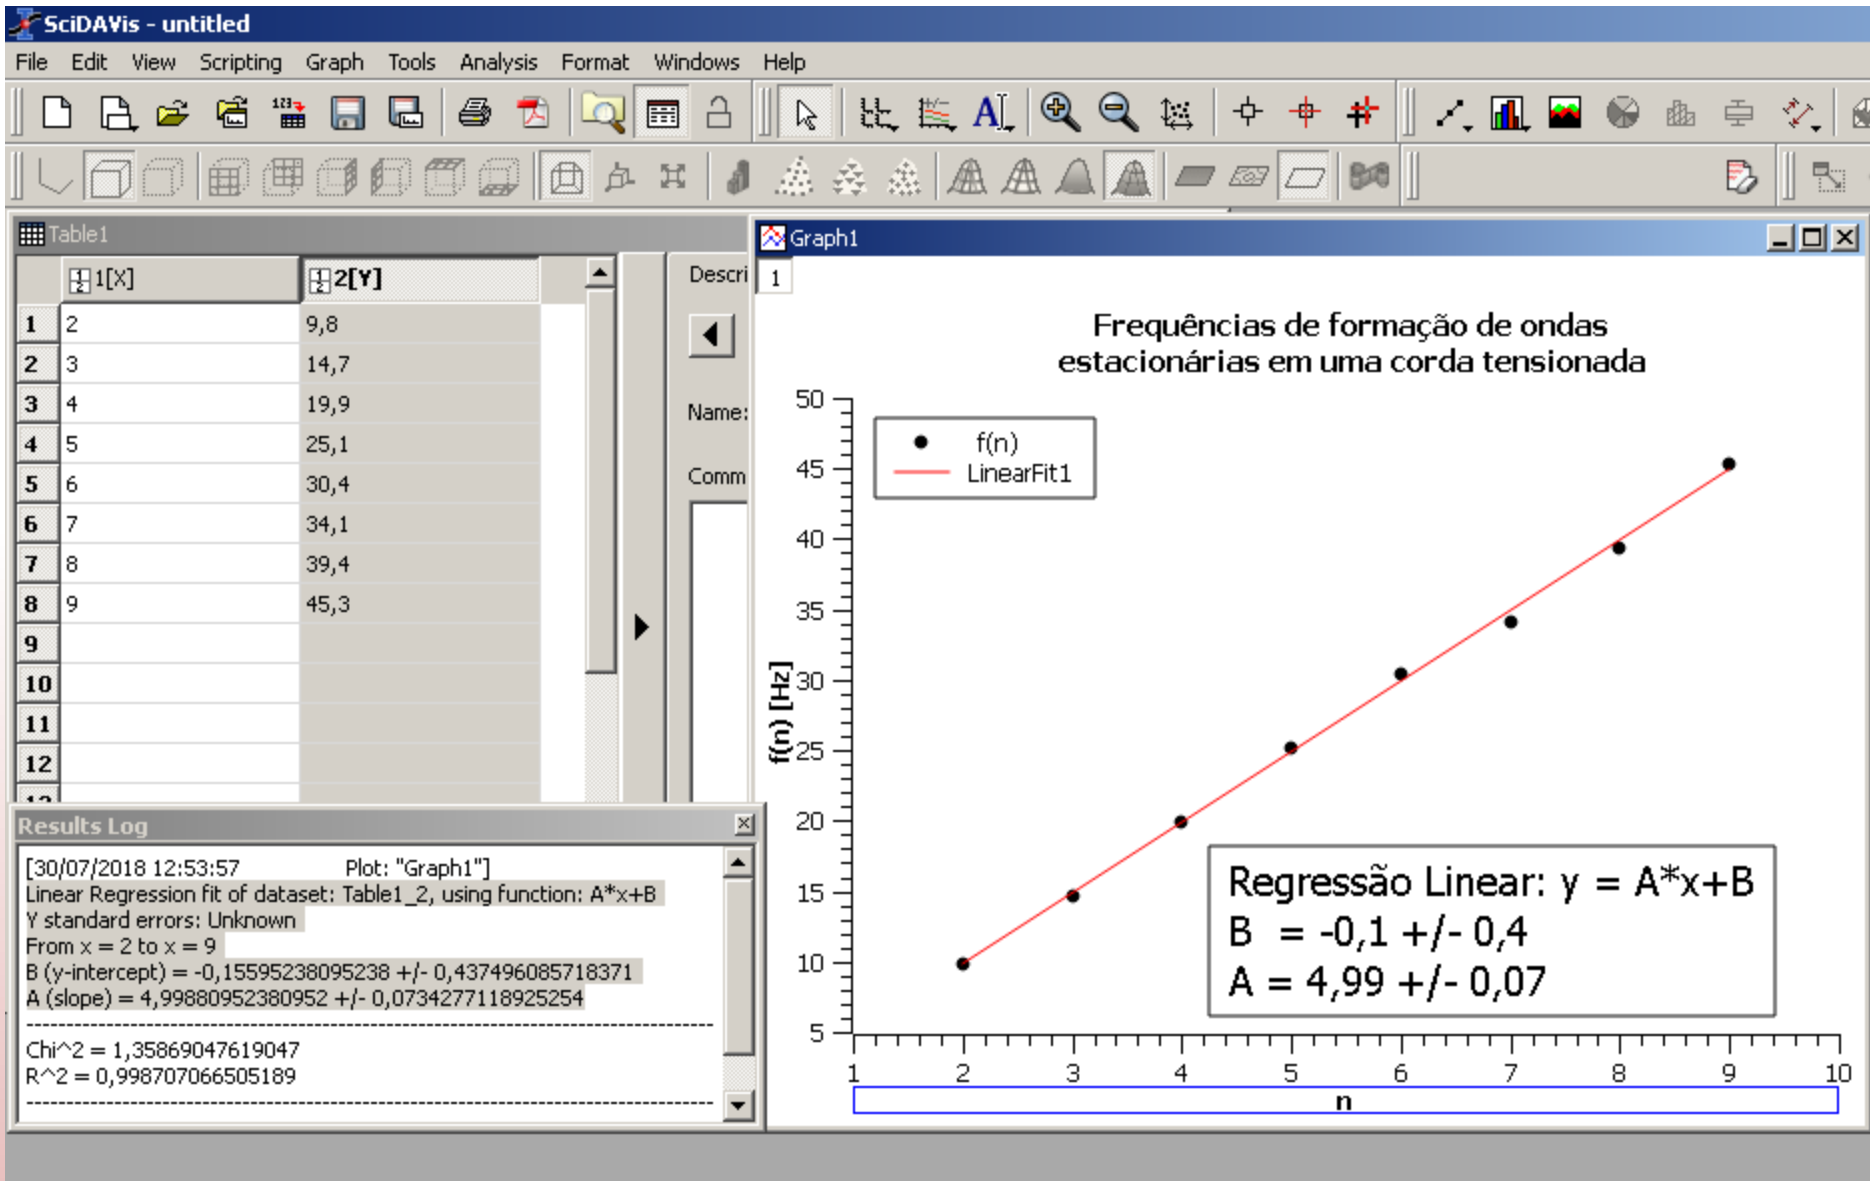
SciDAVis - untitled

File Edit View Scripting Graph Tools Analysis Format Windows Help

Table1

| | 1[X] | 2[Y] |
|---|---|---|
| 1 | 2 | 9,8 |
| 2 | 3 | 14,7 |
| 3 | 4 | 19,9 |
| 4 | 5 | 25,1 |
| 5 | 6 | 30,4 |
| 6 | 7 | 34,1 |
| 7 | 8 | 39,4 |
| 8 | 9 | 45,3 |
| 9 | | |
| 10 | | |
| 11 | | |
| 12 | | |

Descri

Name:

Comm

Graph1

1

Frequências de formação de ondas estacionárias em uma corda tensionada

f(n)
LinearFit1

f(n) [Hz]

50 45 40 35 30 25 20 15 10 5

1 2 3 4 5 6 7 8 9 10

n

Regressão Linear: y = A*x+B
B = -0,1 +/- 0,4
A = 4,99 +/- 0,07

Results Log

[30/07/2018 12:53:57 Plot: "Graph1"]
Linear Regression fit of dataset: Table1_2, using function: A*x+B
Y standard errors: Unknown
From x = 2 to x = 9
B (y-intercept) = -0,15595238095238 +/- 0,437496085718371
A (slope) = 4,99880952380952 +/- 0,0734277118925254
--------------------------------------------------------------------------------
Chi^2 = 1,35869047619047
R^2 = 0,998707066505189
--------------------------------------------------------------------------------